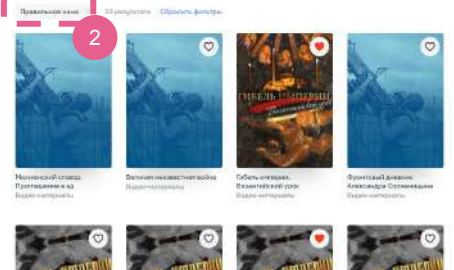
Правильное кино
23 результата
Сбросить фильтры
2

Мюнхенский сговор. Приглашение в ад
Видео-материалы

Великая неизвестная война
Видео-материалы

ГИБЕЛЬ ИМПЕРИИ
Гибель империи. Византийский урок
Видео-материалы

Фронтовый дневник Александра Солженицына
Видео-материалы